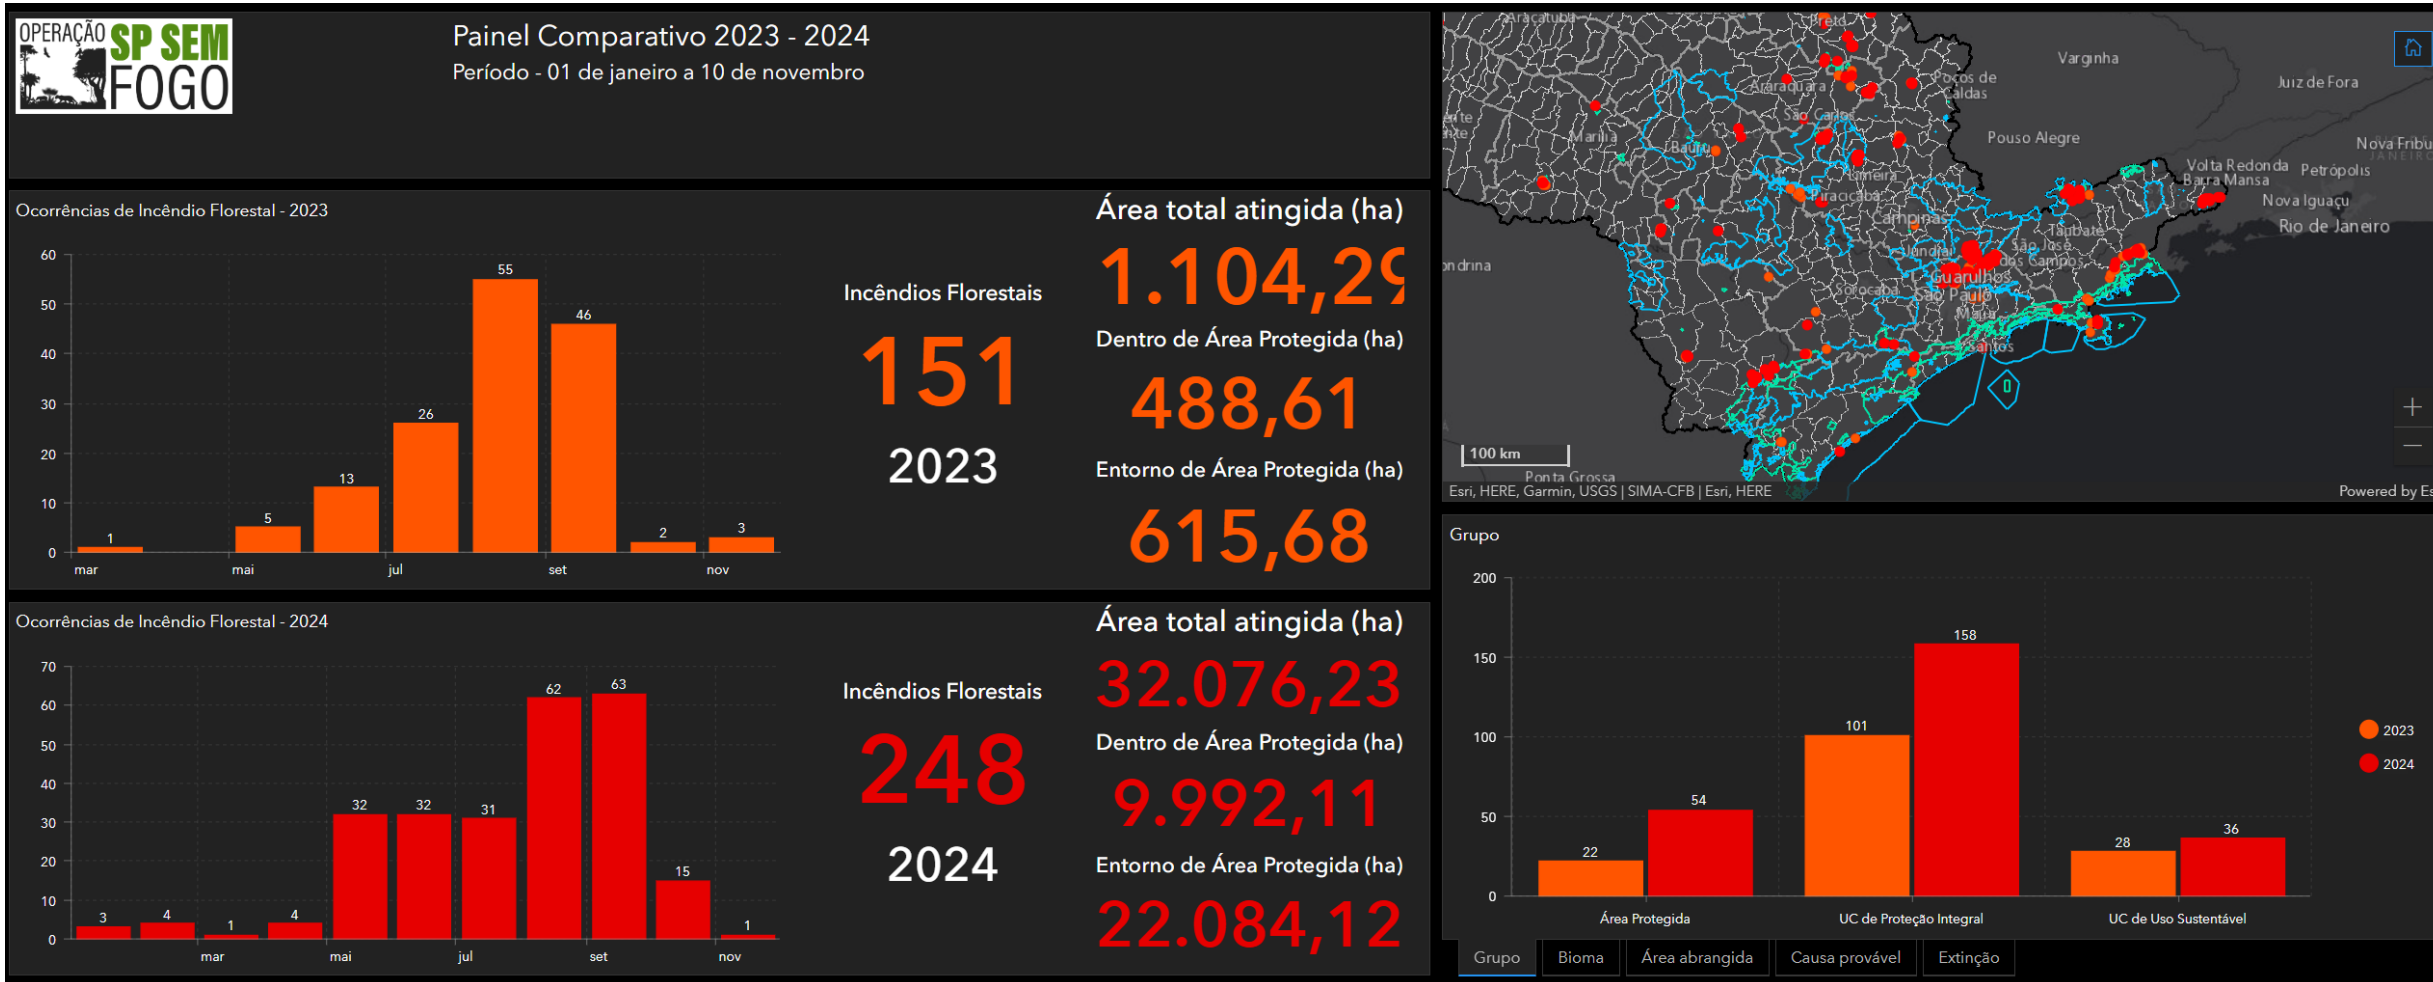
OPERAÇÃO SP SEM FOGO

Painel Comparativo 2023 - 2024
Período - 01 de janeiro a 10 de novembro

Ocorrências de Incêndio Florestal - 2023

60
50
40
30
20
10
0

1, 5, 13, 26, 55, 46, 2, 3

mar, mai, jul, set, nov

Incêndios Florestais
151
2023

Área total atingida (ha)
1.104,2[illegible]
Dentro de Área Protegida (ha)
488,61
Entorno de Área Protegida (ha)
615,68

Ocorrências de Incêndio Florestal - 2024

70
60
50
40
30
20
10
0

3, 4, 1, 4, 32, 32, 31, 62, 63, 15, 1

mar, mai, jul, set, nov

Incêndios Florestais
248
2024

Área total atingida (ha)
32.076,23
Dentro de Área Protegida (ha)
9.992,11
Entorno de Área Protegida (ha)
22.084,12

Araçatuba, Varginha, Juiz de Fora, Poços de Caldas, Araraquara, São Carlos, Pouso Alegre, Nova Fribu, Marília, Bauru, Limeira, Volta Redonda, Barra Mansa, Petrópolis, Piracicaba, Nova Iguaçu, Campinas, Taubaté, Rio de Janeiro, ondrina, Jundiaí, São José dos Campos, Guarulhos, Sorocaba, São Paulo, Mauá, Santos, 0, 100 km, Ponta Grossa

Esri, HERE, Garmin, USGS | SIMA-CFB | Esri, HERE
Powered by Es

Grupo

200
150
100
50
0

22, 54, 101, 158, 28, 36

Área Protegida, UC de Proteção Integral, UC de Uso Sustentável

2023
2024

Grupo | Bioma | Área abrangida | Causa provável | Extinção